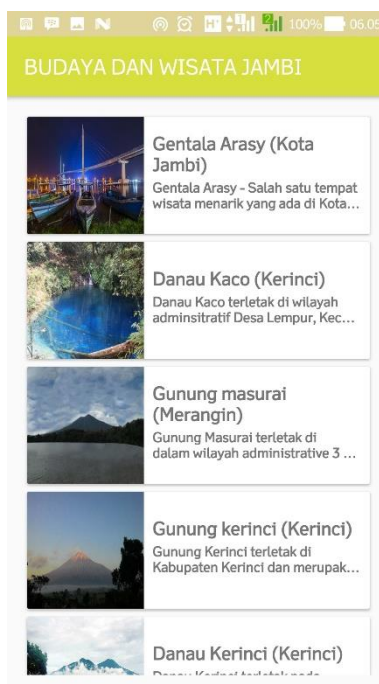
100% 06.05

BUDAYA DAN WISATA JAMBI

Gentala Arasy (Kota Jambi)
Gentala Arasy - Salah satu tempat wisata menarik yang ada di Kota...

Danau Kaco (Kerinci)
Danau Kaco terletak di wilayah adminsitratif Desa Lempur, Kec...

Gunung masurai (Merangin)
Gunung Masurai terletak di dalam wilayah administrative 3 ...

Gunung kerinci (Kerinci)
Gunung Kerinci terletak di Kabupaten Kerinci dan merupak...

Danau Kerinci (Kerinci)
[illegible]